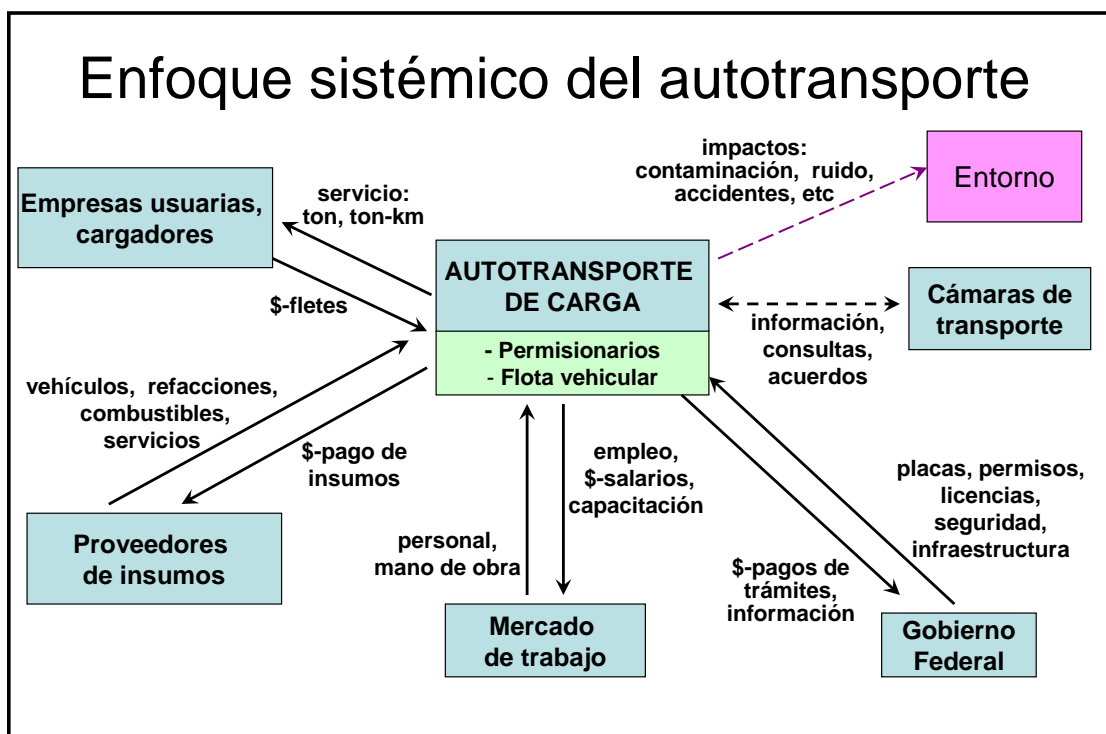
Enfoque sistémico del autotransporte

Empresas usuarias, cargadores

servicio: ton, ton-km

$-fletes

impactos: contaminación, ruido, accidentes, etc

Entorno

AUTOTRANSPORTE DE CARGA

- Permisionarios
- Flota vehicular

Cámaras de transporte

información, consultas, acuerdos

vehículos, refacciones, combustibles, servicios

$-pago de insumos

Proveedores de insumos

empleo, $-salarios, capacitación

personal, mano de obra

Mercado de trabajo

placas, permisos, licencias, seguridad, infraestructura

$-pagos de trámites, información

Gobierno Federal